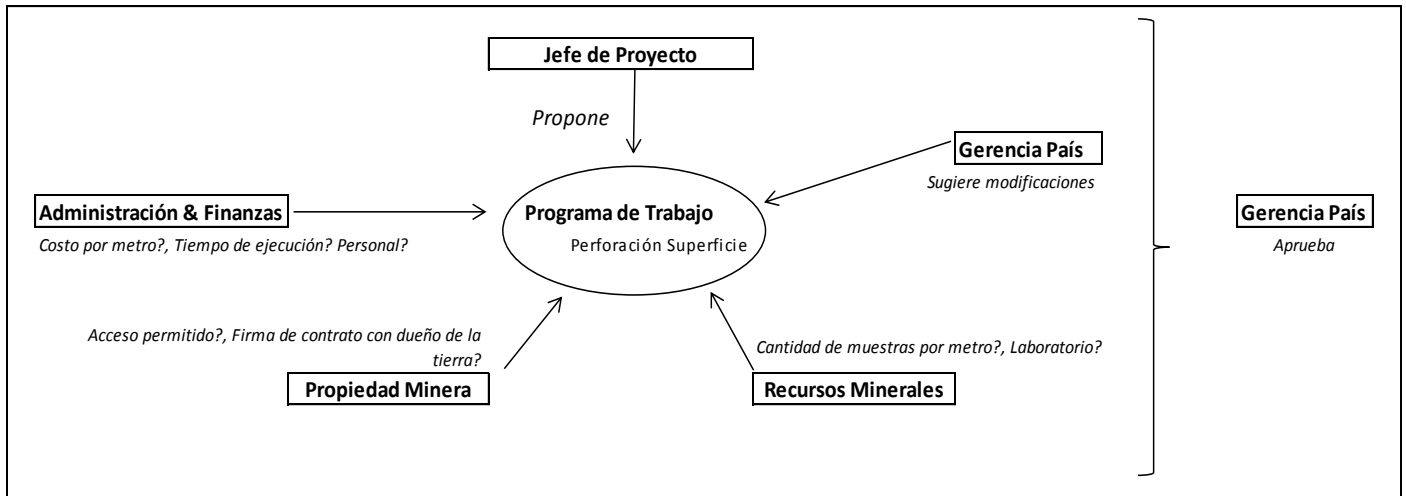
Jefe de Proyecto

Propone

Gerencia País

Sugiere modificaciones

Administración & Finanzas

Costo por metro?, Tiempo de ejecución? Personal?

Programa de Trabajo

Perforación Superficie

Gerencia País

Aprueba

Acceso permitido?, Firma de contrato con dueño de la tierra?

Propiedad Minera

Cantidad de muestras por metro?, Laboratorio?

Recursos Minerales